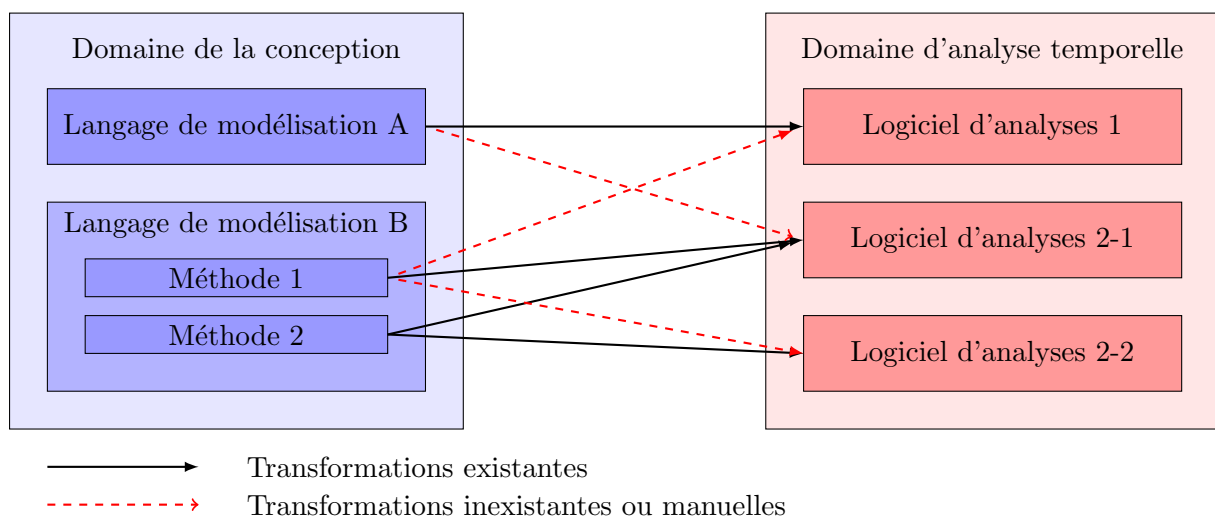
Domaine de la conception

Langage de modélisation A

Langage de modélisation B

Méthode 1

Méthode 2

Domaine d'analyse temporelle

Logiciel d'analyses 1

Logiciel d'analyses 2-1

Logiciel d'analyses 2-2

Transformations existantes

Transformations inexistantes ou manuelles